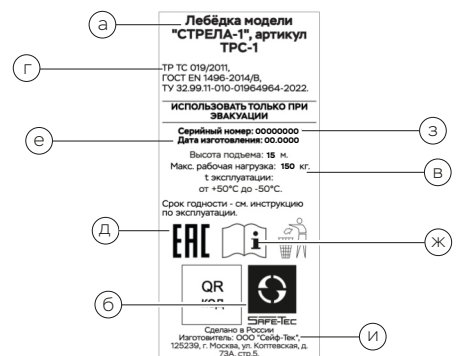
а

Лебёдка модели "СТРЕЛА-1", артикул ТРС-1

г

ТР ТС 019/2011, ГОСТ EN 1496-2014/В, ТУ 32.99.11-010-01964964-2022.

ИСПОЛЬЗОВАТЬ ТОЛЬКО ПРИ ЭВАКУАЦИИ

е

Серийный номер: 00000000
Дата изготовления: 00.0000

з

Высота подъема: 15 м.
Макс. рабочая нагрузка: 150 кг.
t эксплуатации:
от +50°С до -50°С.

в

Срок годности - см. инструкцию по эксплуатации.

д

ЕАС

ж

QR
КОД

б

SAFE-TEC

Сделано в России
Изготовитель: ООО "Сейф-Тек", 125239, г. Москва, ул. Коптевская, д. 73А, стр.5.

и